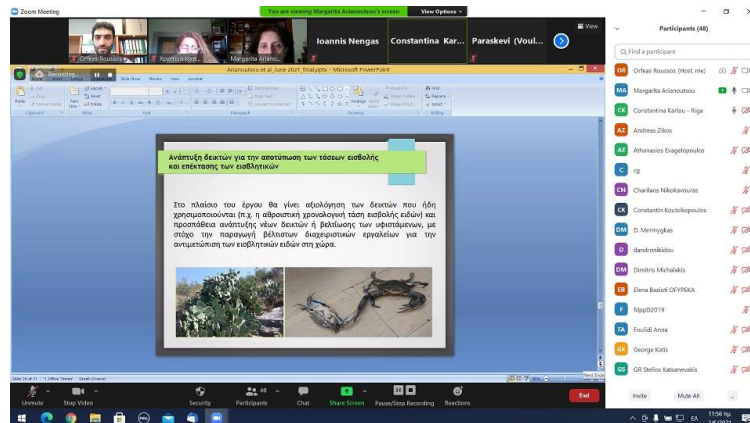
Zoom Meeting

You are viewing Margarita Arianoutsou's screen View Options

Orfeas Roussos Margarita Kori... Margarita Ariano... Ioannis Nengas Constantina Kar... Paraskevi (Voul...

View

Recording...

Arianoutsou et al_June 2021_final.pptx - Microsoft PowerPoint

Ανάπτυξη δεικτών για την αποτύπωση των τάσεων εισβολής και επέκτασης των εισβλητικών

Στο πλαίσιο του έργου θα γίνει αξιολόγηση των δεικτών που ήδη χρησιμοποιούνται (π.χ. η αθροιστική χρονολογική τάση εισβολής ειδών) και προσπάθεια ανάπτυξης νέων δεικτών ή βελτίωσης των υφιστάμενων, με στόχο την παραγωγή βέλτιστων διαχειριστικών εργαλείων για την αντιμετώπιση των εισβλητικών ειδών στη χώρα.

Participants (48)

Find a participant

Orfeas Roussos (Host, me)
Margarita Arianoutsou
Constantina Karlou - Riga
Andreas Zikos
Athanasios Evagelopoulos
cg
Charilaos Nikokavouras
Constantin Koutsikopoulos
D. Mermygkas
dandronikidou
Dimitris Michalakis
Elena Bazioti OFYPEKA
fdppD2019
Foulidi Anna
George Katis
GR Stellos Katsanevakis

Invite Mute All

Unmute Stop Video Security Participants Chat Share Screen Pause/Stop Recording Reactions End

11:56 πμ